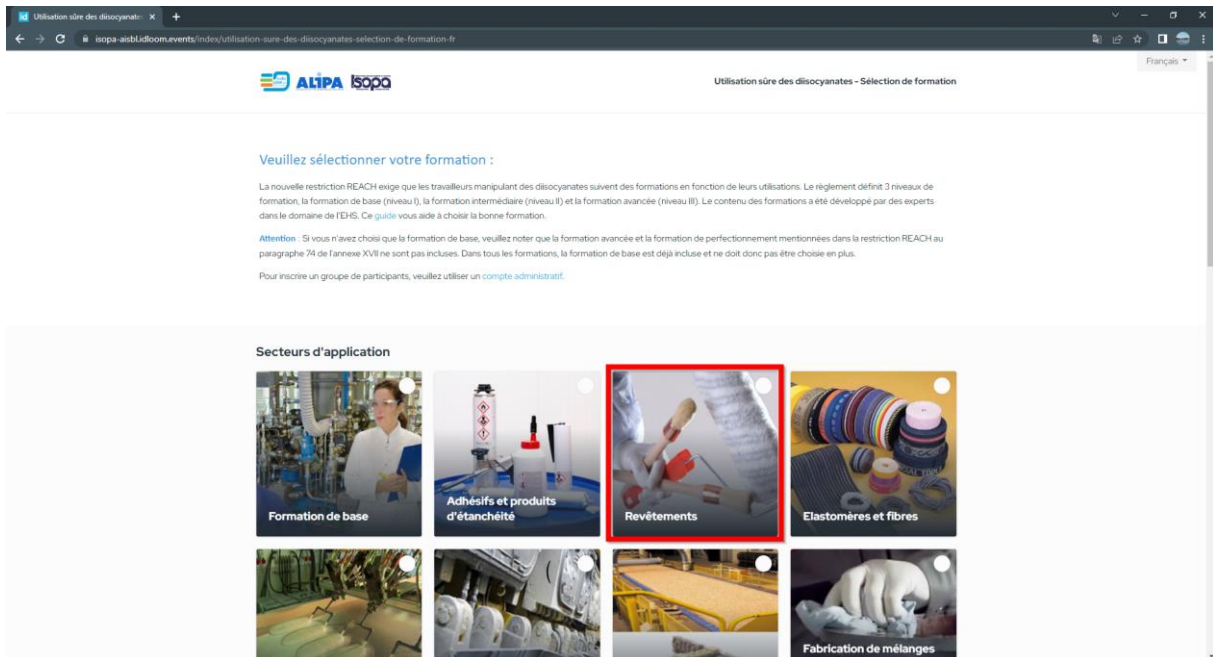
Utilisation sûre des diisocyanate ×

isopa-aisbl.idloom.events/index/utilisation-sure-des-diisocyanates-selection-de-formation-fr

ALIPA ISOPA

Utilisation sûre des diisocyanates - Sélection de formation

Français

Veuillez sélectionner votre formation :

La nouvelle restriction REACH exige que les travailleurs manipulant des diisocyanates suivent des formations en fonction de leurs utilisations. Le règlement définit 3 niveaux de formation, la formation de base (niveau I), la formation intermédiaire (niveau II) et la formation avancée (niveau III). Le contenu des formations a été développé par des experts dans le domaine de l'EHS. Ce guide vous aide à choisir la bonne formation.

Attention : Si vous n'avez choisi que la formation de base, veuillez noter que la formation avancée et la formation de perfectionnement mentionnées dans la restriction REACH au paragraphe 74 de l'annexe XVII ne sont pas incluses. Dans tous les formations, la formation de base est déjà incluse et ne doit donc pas être choisie en plus.

Pour inscrire un groupe de participants, veuillez utiliser un compte administratif.

Secteurs d'application

Formation de base

Adhésifs et produits d'étanchéité

Revêtements

Elastomères et fibres

Fabrication de mélanges